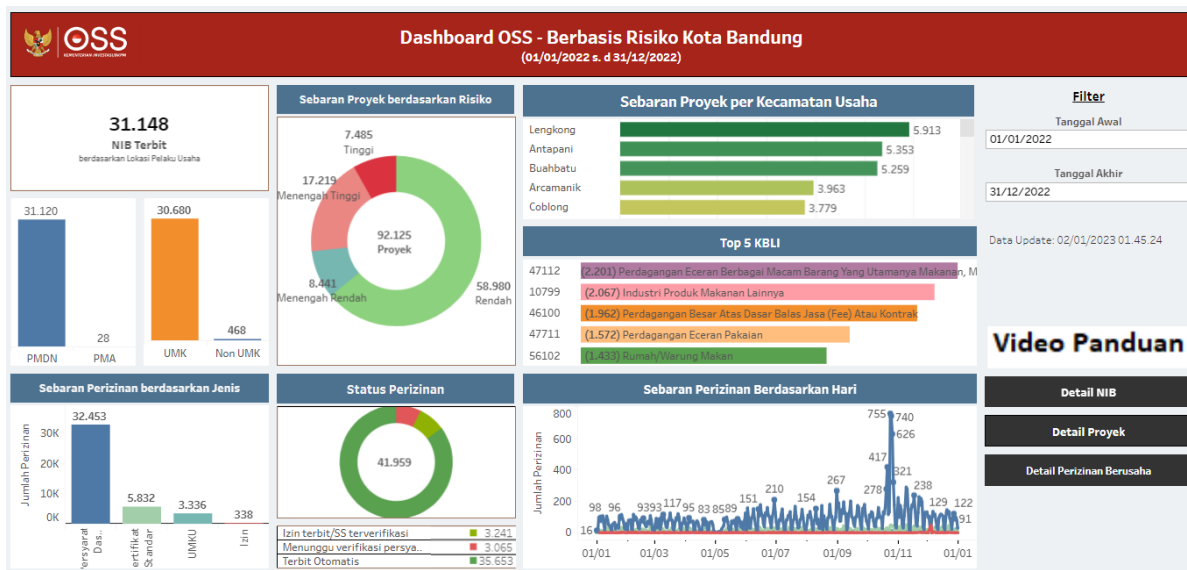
OSS
KEMENTERIAN INVESTASI/BKPM

Dashboard OSS - Berbasis Risiko Kota Bandung
(01/01/2022 s. d 31/12/2022)

31.148
NIB Terbit
berdasarkan Lokasi Pelaku Usaha

31.120
28
PMDN
PMA

30.680
468
UMK
Non UMK

Sebaran Proyek berdasarkan Risiko

7.485
Tinggi
17.219
Menengah Tinggi
92.125
Proyek
8.441
Menengah Rendah
58.980
Rendah

Sebaran Proyek per Kecamatan Usaha

| | |
|---|---|
| Lengkong | 5.913 |
| Antapani | 5.353 |
| Buahbatu | 5.259 |
| Arcamanik | 3.963 |
| Coblong | 3.779 |

Top 5 KBLI

| | |
|---|---|
| 47112 | (2.201) Perdagangan Eceran Berbagai Macam Barang Yang Utamanya Makanan, M |
| 10799 | (2.067) Industri Produk Makanan Lainnya |
| 46100 | (1.962) Perdagangan Besar Atas Dasar Balas Jasa (Fee) Atau Kontrak |
| 47711 | (1.572) Perdagangan Eceran Pakaian |
| 56102 | (1.433) Rumah/Warung Makan |

Filter
Tanggal Awal
01/01/2022
Tanggal Akhir
31/12/2022

Data Update: 02/01/2023 01.45.24

Video Panduan

Detail NIB
Detail Proyek
Detail Perizinan Berusaha

Sebaran Perizinan berdasarkan Jenis

Jumlah Perizinan
30K
20K
10K
0K
32.453
5.832
3.336
338
Persyarat Das..
ertifikat Standar
UMKU
Izin

Status Perizinan

41.959

| | |
|---|---|
| Izin terbit/SS terverifikasi | 3.241 |
| Menunggu verifikasi persya.. | 3.065 |
| Terbit Otomatis | 35.653 |

Sebaran Perizinan Berdasarkan Hari

Jumlah Perizinan
800
600
400
200
0
98 96 9393 117 95 83 8589 151 210 154 267 755 740 626 417 278 321 238 129 122 16 91
01/01
01/03
01/05
01/07
01/09
01/11
01/01